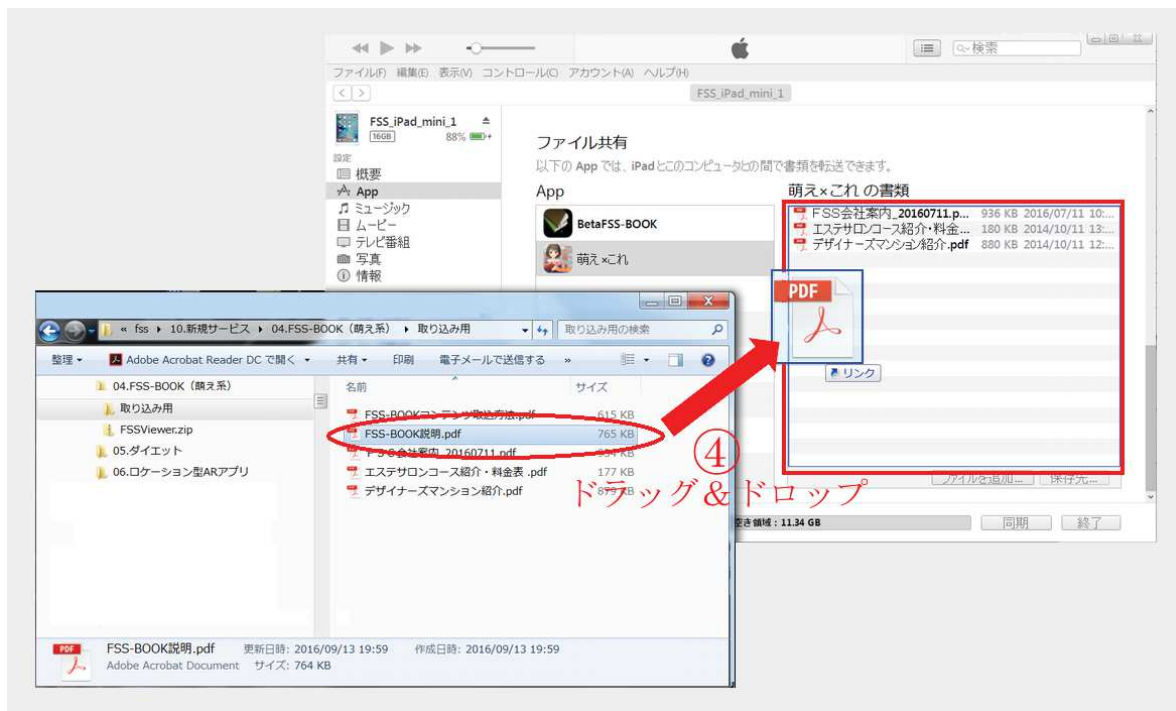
検索

ファイル(F) 編集(E) 表示(V) コントロール(C) アカウント(A) ヘルプ(H)

FSS_iPad_mini_1

FSS_iPad_mini_1
16GB 88%

設定
概要
App
ミュージック
ムービー
テレビ番組
写真
情報

ファイル共有
以下の App では、iPad とこのコンピュータの間で書類を転送できます。

App
BetaFSS-BOOK
萌え×これ

萌え×これ の書類
FSS会社案内_20160711.p... 936 KB 2016/07/11 10:...
エステサロンコース紹介・料金... 180 KB 2014/10/11 13:...
デザイナーズマンション紹介.pdf 880 KB 2014/10/11 12:...

PDF
リンク

ファイルを追加... 保存先...

空き領域: 11.34 GB
同期 終了

« fss ▸ 10.新規サービス ▸ 04.FSS-BOOK（萌え系） ▸ 取り込み用
取り込み用の検索

整理 ▾ Adobe Acrobat Reader DC で開く ▾ 共有 ▾ 印刷 電子メールで送信する »

04.FSS-BOOK（萌え系）
取り込み用
FSSViewer.zip
05.ダイエット
06.ロケーション型ARアプリ

| 名前 | サイズ |
|---|---|
| FSS-BOOKコンテンツ取込方法.pdf | 615 KB |
| FSS-BOOK説明.pdf | 765 KB |
| FSS会社案内_20160711.pdf | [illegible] KB |
| エステサロンコース紹介・料金表 .pdf | 177 KB |
| デザイナーズマンション紹介.pdf | 879 KB |

④
ドラッグ＆ドロップ

FSS-BOOK説明.pdf 更新日時: 2016/09/13 19:59 作成日時: 2016/09/13 19:59
Adobe Acrobat Document サイズ: 764 KB